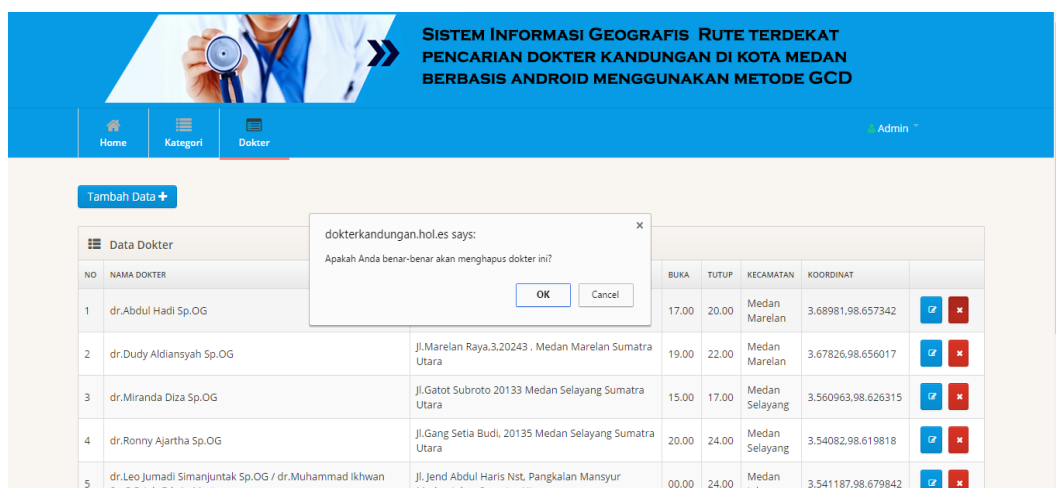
Sistem Informasi Geografis Rute terdekat pencarian dokter kandungan di kota medan berbasis android menggunakan metode GCD

Home Kategori Dokter

Admin

Tambah Data +

Data Dokter

dokterkandungan.hol.es says:

Apakah Anda benar-benar akan menghapus dokter ini?

OK Cancel

| NO | NAMA DOKTER | | BUKA | TUTUP | KECAMATAN | KOORDINAT | |
|---|---|---|---|---|---|---|---|
| 1 | dr.Abdul Hadi Sp.OG | | 17.00 | 20.00 | Medan Marelan | 3.68981,98.657342 | |
| 2 | dr.Dudy Aldiansyah Sp.OG | Jl.Marelan Raya,3,20243 . Medan Marelan Sumatra Utara | 19.00 | 22.00 | Medan Marelan | 3.67826,98.656017 | |
| 3 | dr.Miranda Diza Sp.OG | Jl.Gatot Subroto 20133 Medan Selayang Sumatra Utara | 15.00 | 17.00 | Medan Selayang | 3.560963,98.626315 | |
| 4 | dr.Ronny Ajartha Sp.OG | Jl.Gang Setia Budi, 20135 Medan Selayang Sumatra Utara | 20.00 | 24.00 | Medan Selayang | 3.54082,98.619818 | |
| 5 | dr.Leo Jumadi Simanjuntak Sp.OG / dr.Muhammad Ikhwan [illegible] | Jl. Jend Abdul Haris Nst, Pangkalan Mansyur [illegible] | 00.00 | 24.00 | Medan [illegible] | 3.541187,98.679842 | |